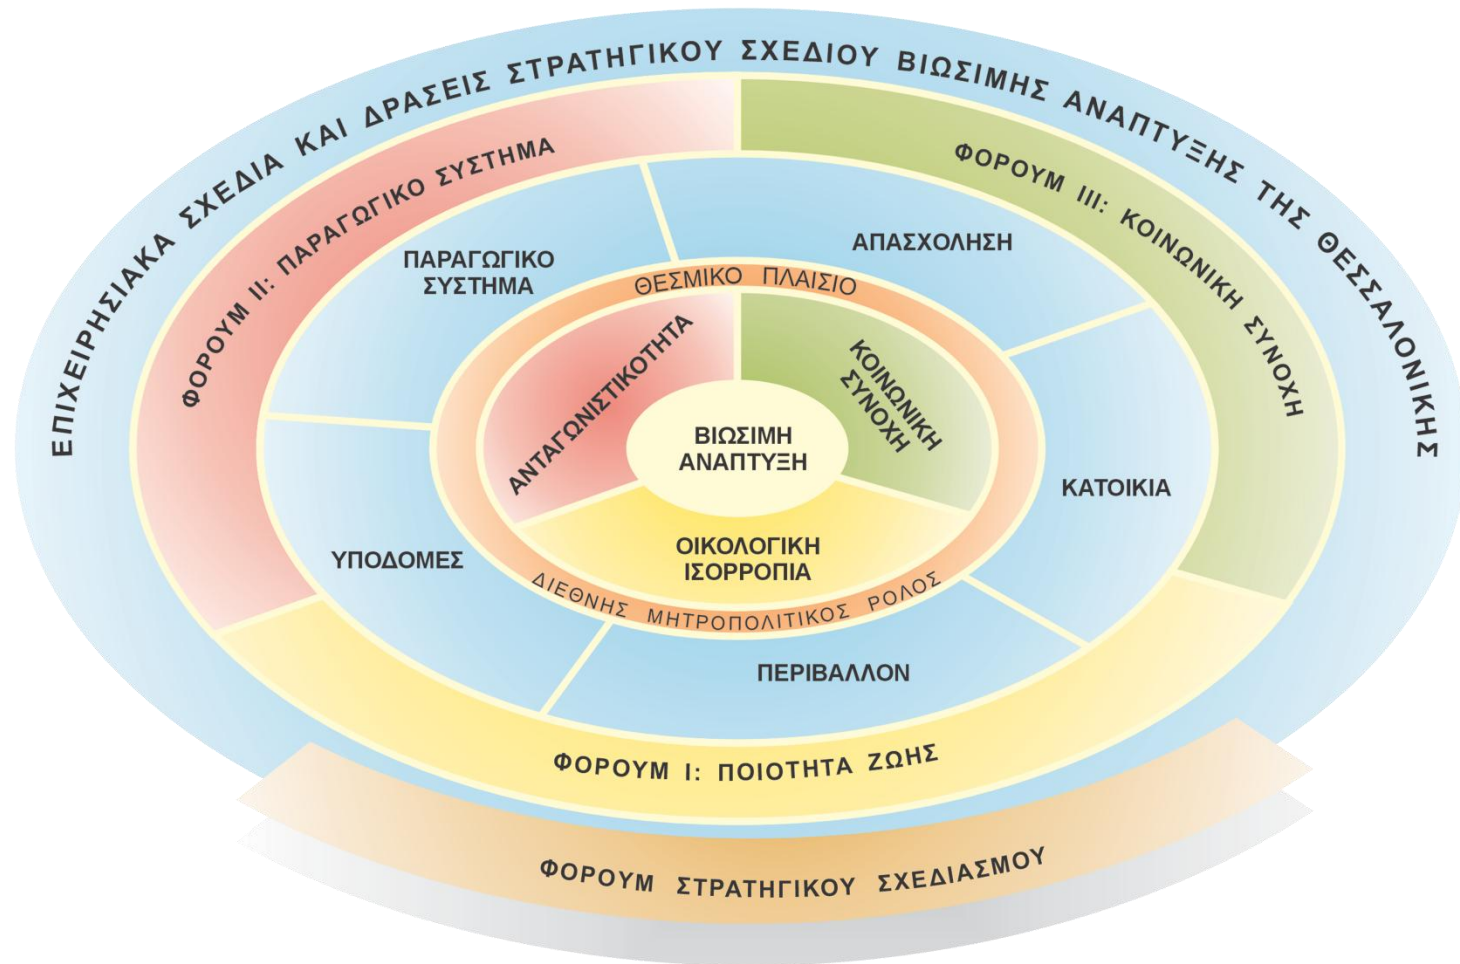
ΕΠΙΧΕΙΡΗΣΙΑΚΑ ΣΧΕΔΙΑ ΚΑΙ ΔΡΑΣΕΙΣ ΣΤΡΑΤΗΓΙΚΟΥ ΣΧΕΔΙΟΥ ΒΙΩΣΙΜΗΣ ΑΝΑΠΤΥΞΗΣ ΤΗΣ ΘΕΣΣΑΛΟΝΙΚΗΣ

ΦΟΡΟΥΜ II: ΠΑΡΑΓΩΓΙΚΟ ΣΥΣΤΗΜΑ

ΦΟΡΟΥΜ III: ΚΟΙΝΩΝΙΚΗ ΣΥΝΟΧΗ

ΠΑΡΑΓΩΓΙΚΟ ΣΥΣΤΗΜΑ

ΑΠΑΣΧΟΛΗΣΗ

ΘΕΣΜΙΚΟ ΠΛΑΙΣΙΟ

ΑΝΤΑΓΩΝΙΣΤΙΚΟΤΗΤΑ

ΚΟΙΝΩΝΙΚΗ ΣΥΝΟΧΗ

ΒΙΩΣΙΜΗ ΑΝΑΠΤΥΞΗ

ΚΑΤΟΙΚΙΑ

ΥΠΟΔΟΜΕΣ

ΟΙΚΟΛΟΓΙΚΗ ΙΣΟΡΡΟΠΙΑ

ΔΙΕΘΝΗΣ ΜΗΤΡΟΠΟΛΙΤΙΚΟΣ ΡΟΛΟΣ

ΠΕΡΙΒΑΛΛΟΝ

ΦΟΡΟΥΜ I: ΠΟΙΟΤΗΤΑ ΖΩΗΣ

ΦΟΡΟΥΜ ΣΤΡΑΤΗΓΙΚΟΥ ΣΧΕΔΙΑΣΜΟΥ